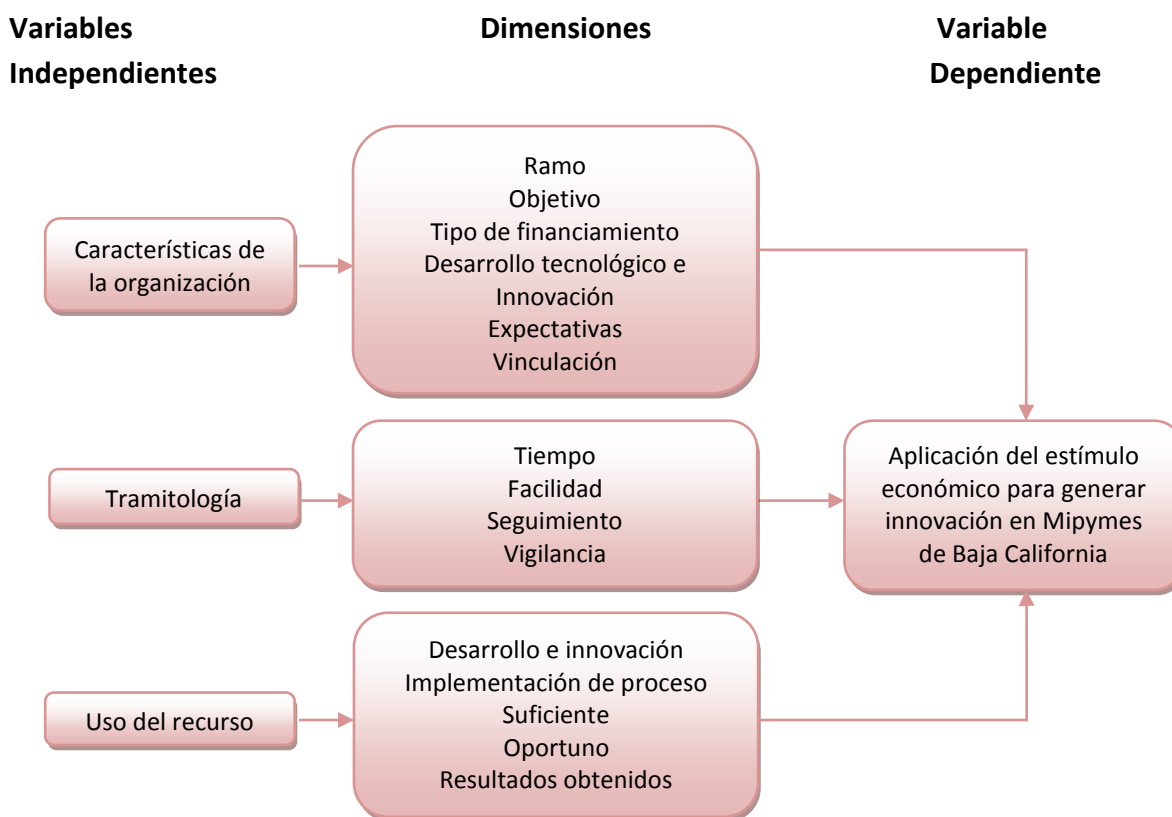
Variables Independientes

Dimensiones

Variable Dependiente

Características de la organización

Ramo
Objetivo
Tipo de financiamiento
Desarrollo tecnológico e Innovación
Expectativas
Vinculación

Tramitología

Tiempo
Facilidad
Seguimiento
Vigilancia

Aplicación del estímulo económico para generar innovación en Mipymes de Baja California

Uso del recurso

Desarrollo e innovación
Implementación de proceso
Suficiente
Oportuno
Resultados obtenidos